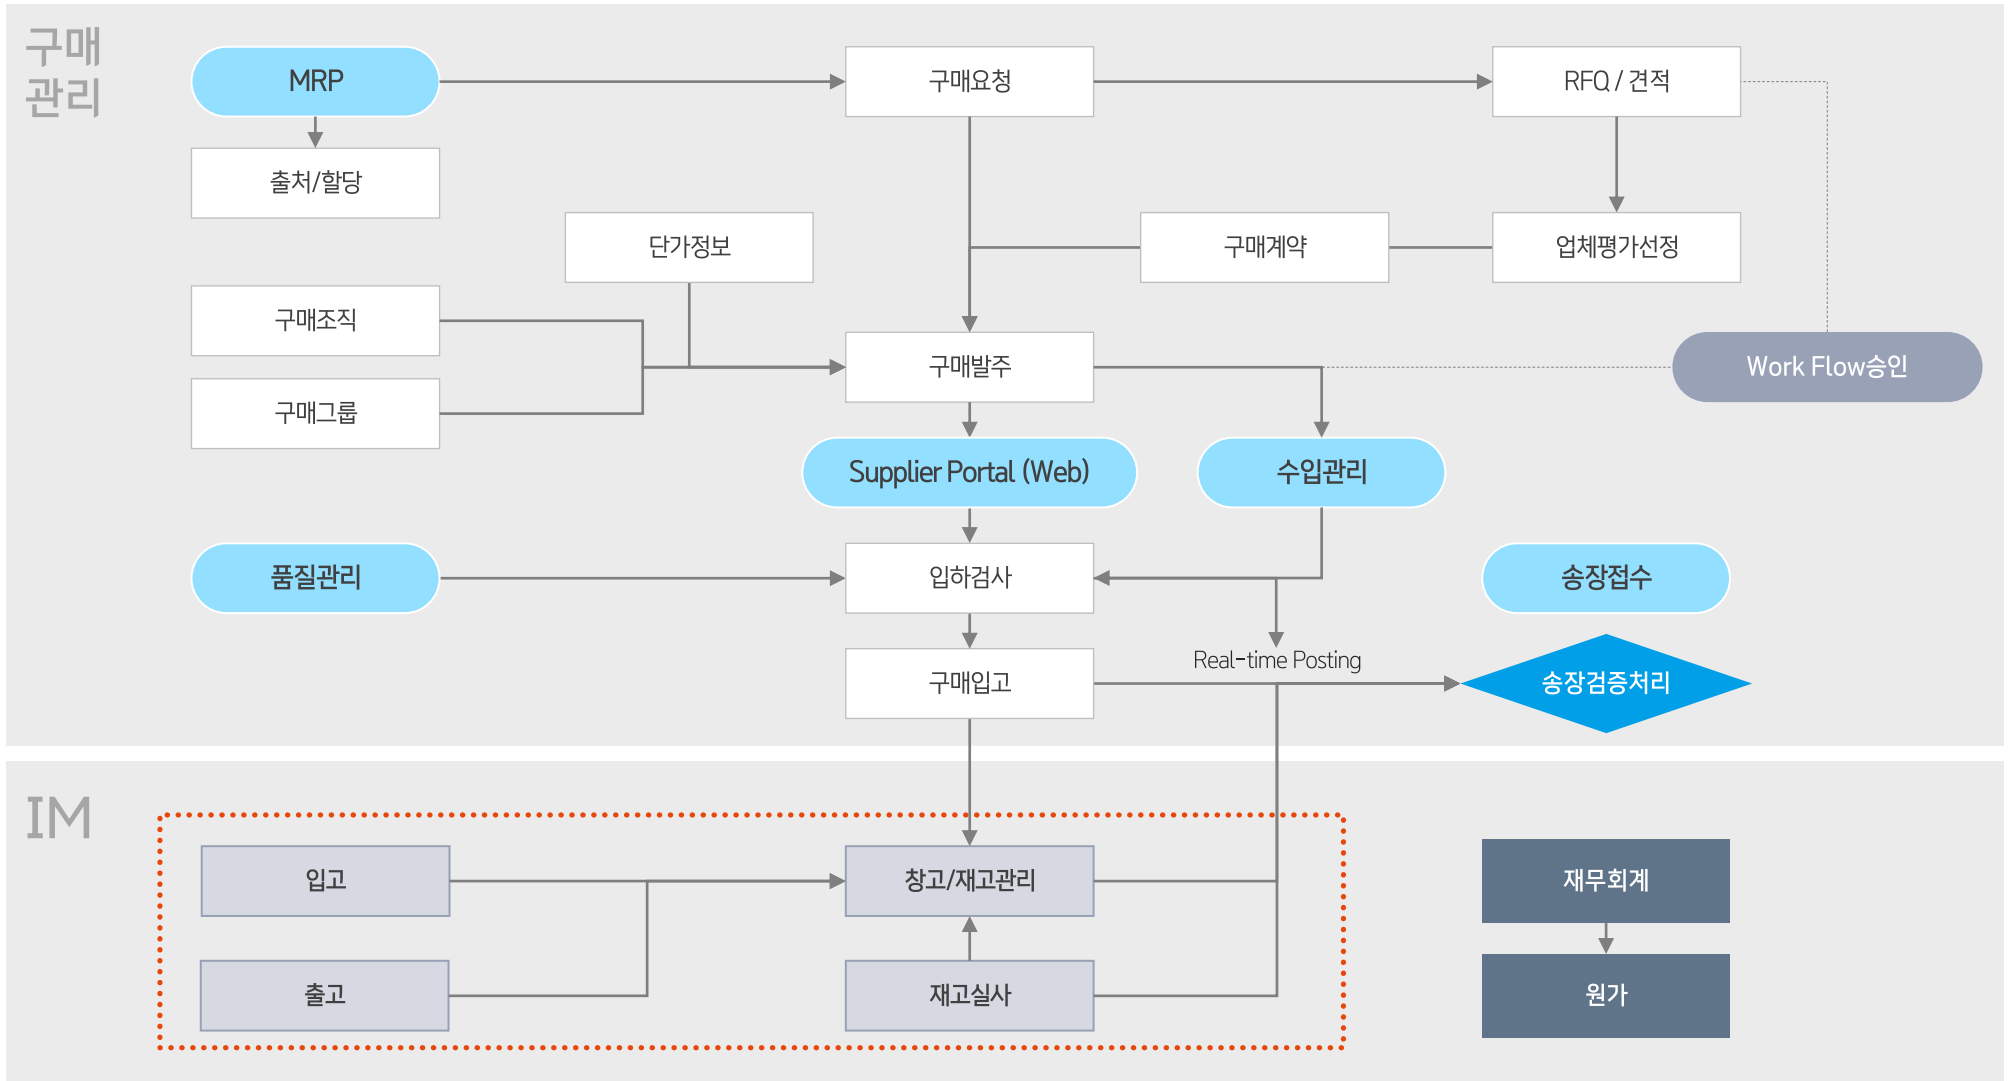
구매관리

MRP

구매요청

RFQ / 견적

출처/할당

단가정보

구매계약

업체평가선정

구매조직

구매발주

Work Flow승인

구매그룹

Supplier Portal (Web)

수입관리

품질관리

입하검사

송장접수

Real-time Posting

구매입고

송장검증처리

IM

입고

창고/재고관리

재무회계

출고

재고실사

원가